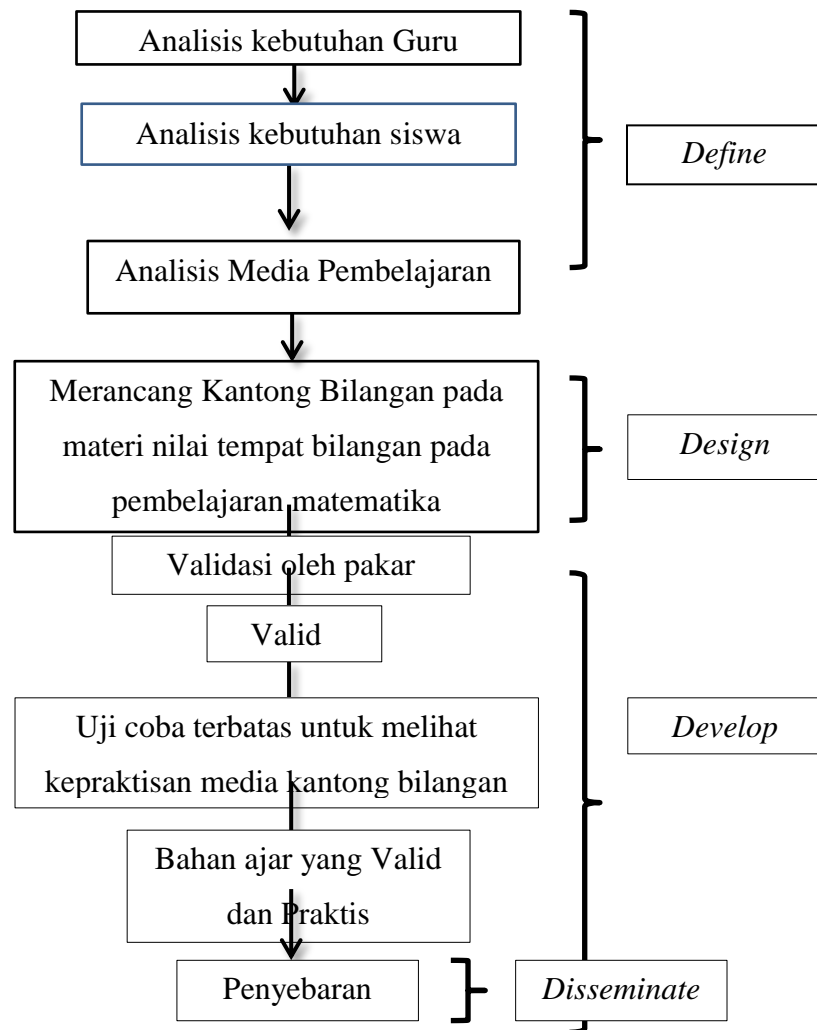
Analisis kebutuhan Guru

Analisis kebutuhan siswa

Define

Analisis Media Pembelajaran

Merancang Kantong Bilangan pada materi nilai tempat bilangan pada pembelajaran matematika

Design

Validasi oleh pakar

Valid

Uji coba terbatas untuk melihat kepraktisan media kantong bilangan

Develop

Bahan ajar yang Valid dan Praktis

Penyebaran

Disseminate